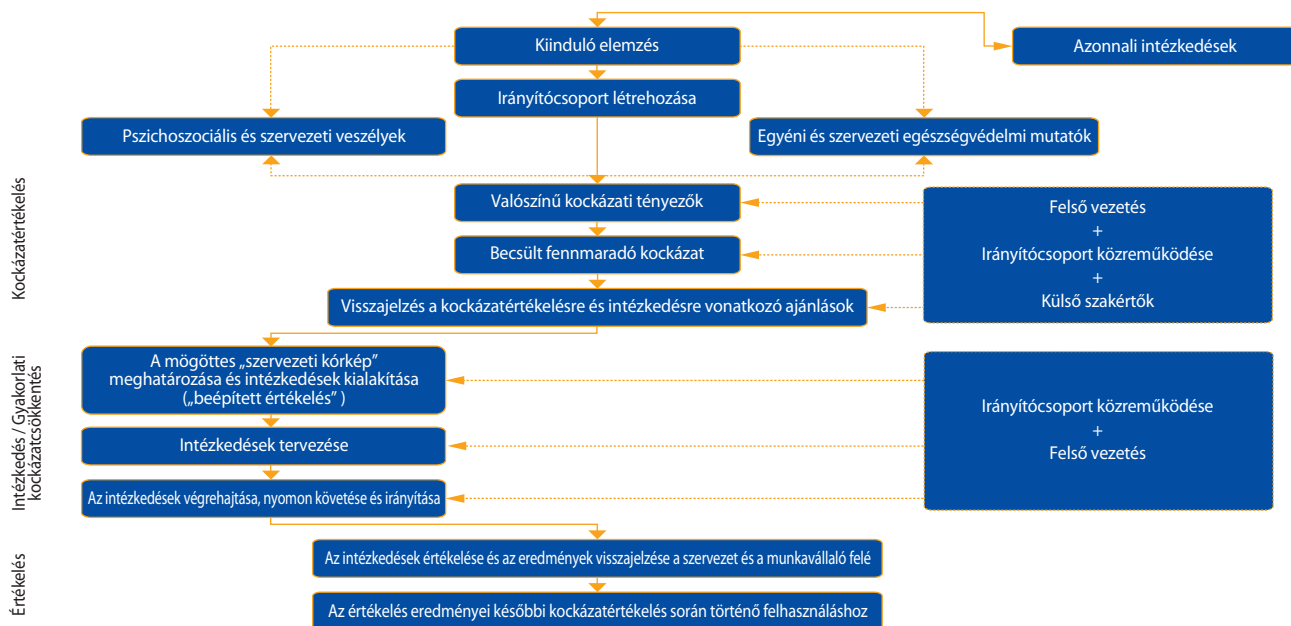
Kiinduló elemzés

Azonnali intézkedések

Irányítócsoport létrehozása

Pszichoszociális és szervezeti veszélyek

Egyéni és szervezeti egészségvédelmi mutatók

Kockázatértékelés

Valószínű kockázati tényezők

Becsült fennmaradó kockázat

Visszajelzés a kockázatértékelésre és intézkedésre vonatkozó ajánlások

Felső vezetés
+
Irányítócsoport közreműködése
+
Külső szakértők

Intézkedés / Gyakorlati kockázatcsökkentés

A mögöttes „szervezeti kórkép" meghatározása és intézkedések kialakítása („beépített értékelés" )

Intézkedések tervezése

Az intézkedések végrehajtása, nyomon követése és irányítása

Irányítócsoport közreműködése
+
Felső vezetés

Értékelés

Az intézkedések értékelése és az eredmények visszajelzése a szervezet és a munkavállaló felé

Az értékelés eredményei későbbi kockázatértékelés során történő felhasználáshoz